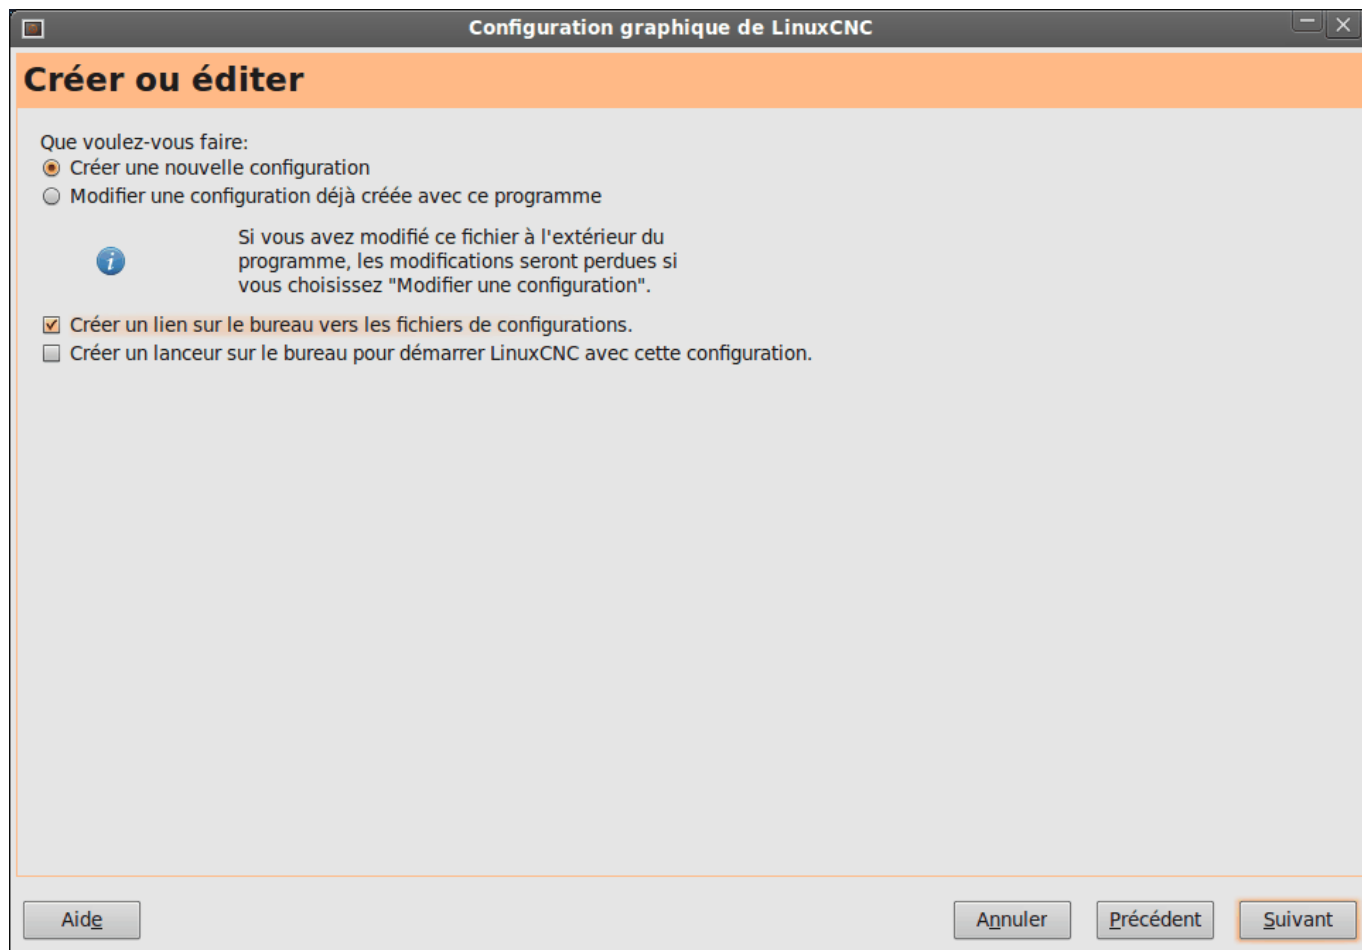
Configuration graphique de LinuxCNC

Créer ou éditer

Que voulez-vous faire:
Créer une nouvelle configuration
Modifier une configuration déjà créée avec ce programme

Si vous avez modifié ce fichier à l'extérieur du programme, les modifications seront perdues si vous choisissez "Modifier une configuration".

Créer un lien sur le bureau vers les fichiers de configurations.
Créer un lanceur sur le bureau pour démarrer LinuxCNC avec cette configuration.

Aide
Annuler
Précédent
Suivant